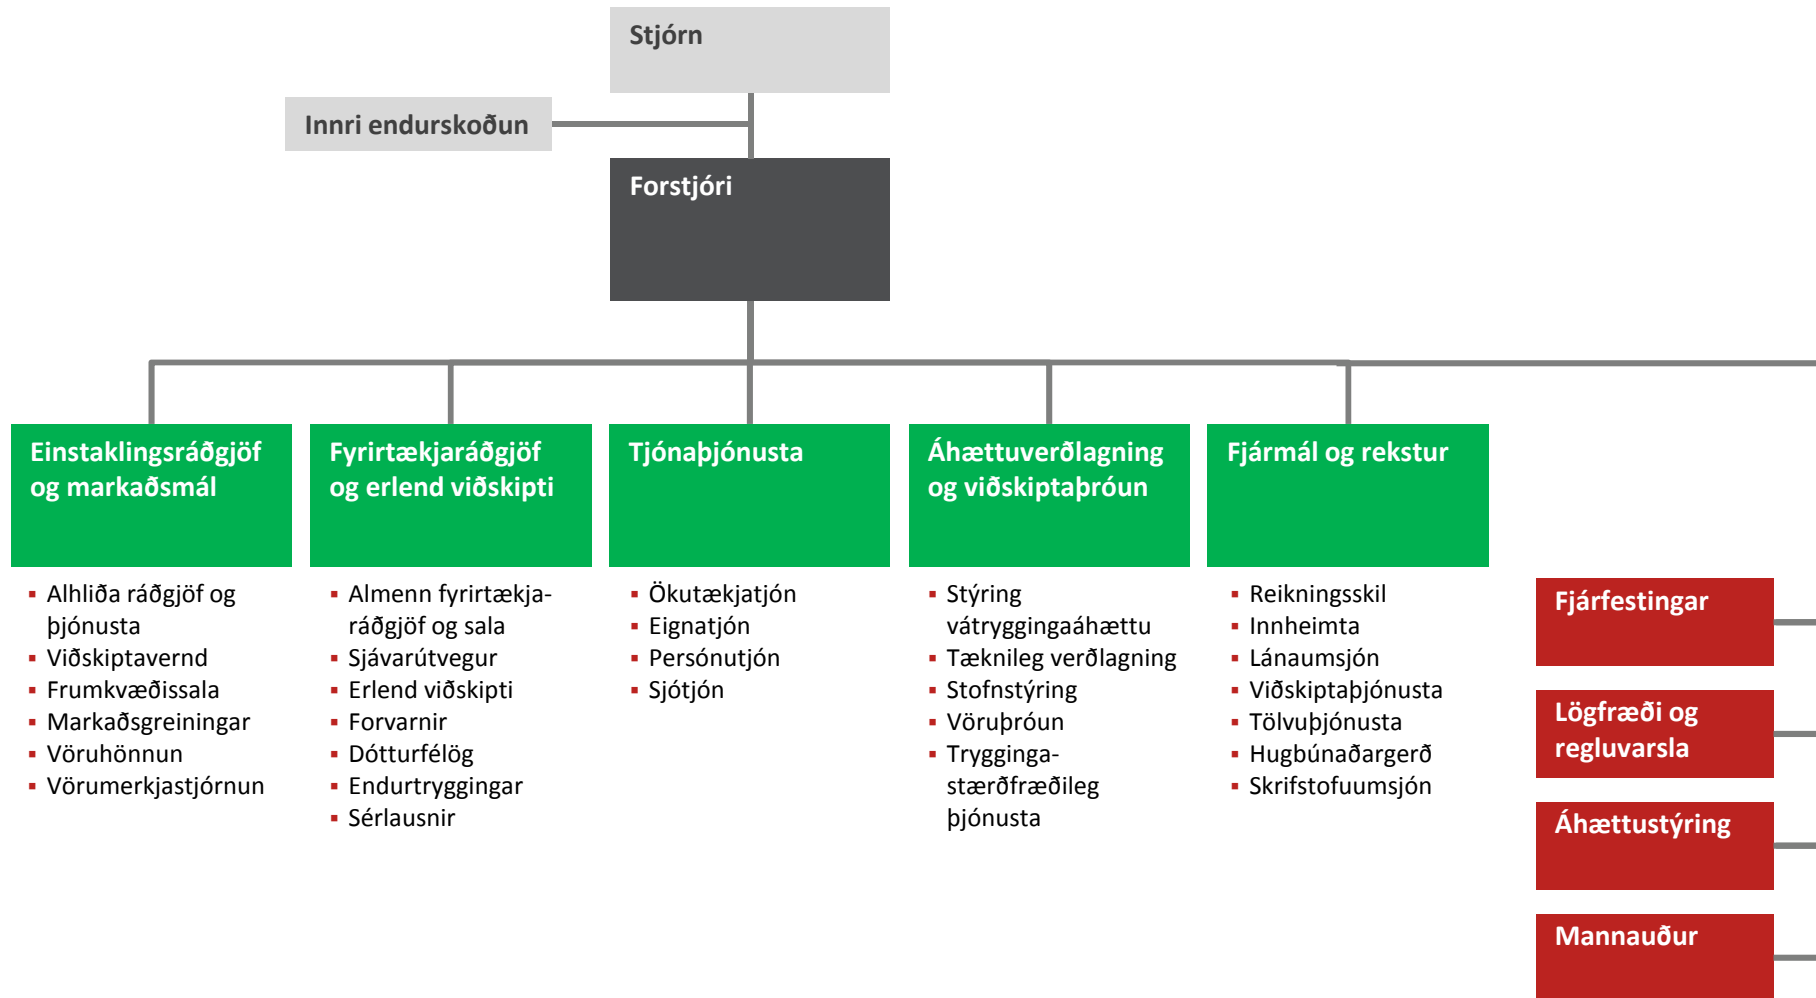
Stjórn

Innri endurskoðun

Forstjóri

Einstaklingsráðgjöf og markaðsmál
- Alhliða ráðgjöf og þjónusta
- Viðskiptavernd
- Frumkvæðissala
- Markaðsgreiningar
- Vöruhönnun
- Vörumerkjastjórnun

Fyrirtækjaráðgjöf og erlend viðskipti
- Almenn fyrirtækjaráðgjöf og sala
- Sjávarútvegur
- Erlend viðskipti
- Forvarnir
- Dótturfélög
- Endurtryggingar
- Sérlausnir

Tjónaþjónusta
- Ökutækjatjón
- Eignatjón
- Persónutjón
- Sjótjón

Áhættuverðlagning og viðskiptaþróun
- Stýring vátryggingaáhættu
- Tæknileg verðlagning
- Stofnstýring
- Vöruþróun
- Tryggingastærðfræðileg þjónusta

Fjármál og rekstur
- Reikningsskil
- Innheimta
- Lánaumsjón
- Viðskiptaþjónusta
- Tölvuþjónusta
- Hugbúnaðargerð
- Skrifstofuumsjón

Fjárfestingar

Lögfræði og regluvarsla

Áhættustýring

Mannauður